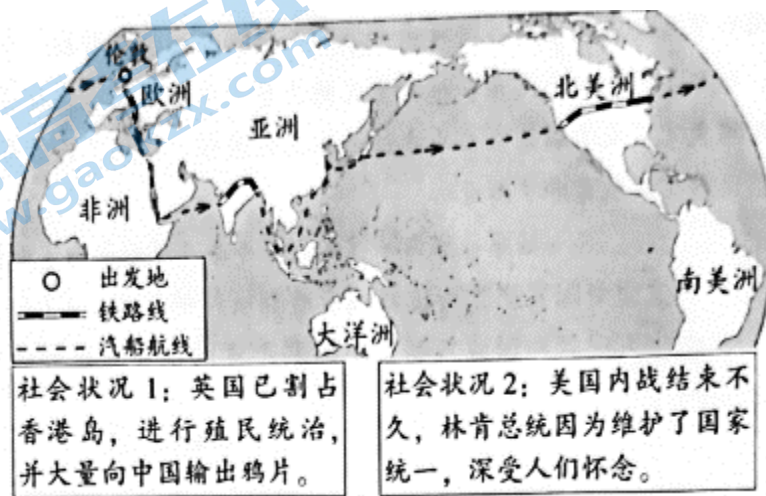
伦敦

欧洲

亚洲

北美洲

非洲

南美洲

大洋洲

出发地

铁路线

汽船航线

www.gaokzx.com

社会状况1：英国已割占香港岛，进行殖民统治，并大量向中国输出鸦片。

社会状况2：美国内战结束不久，林肯总统因为维护了国家统一，深受人们怀念。